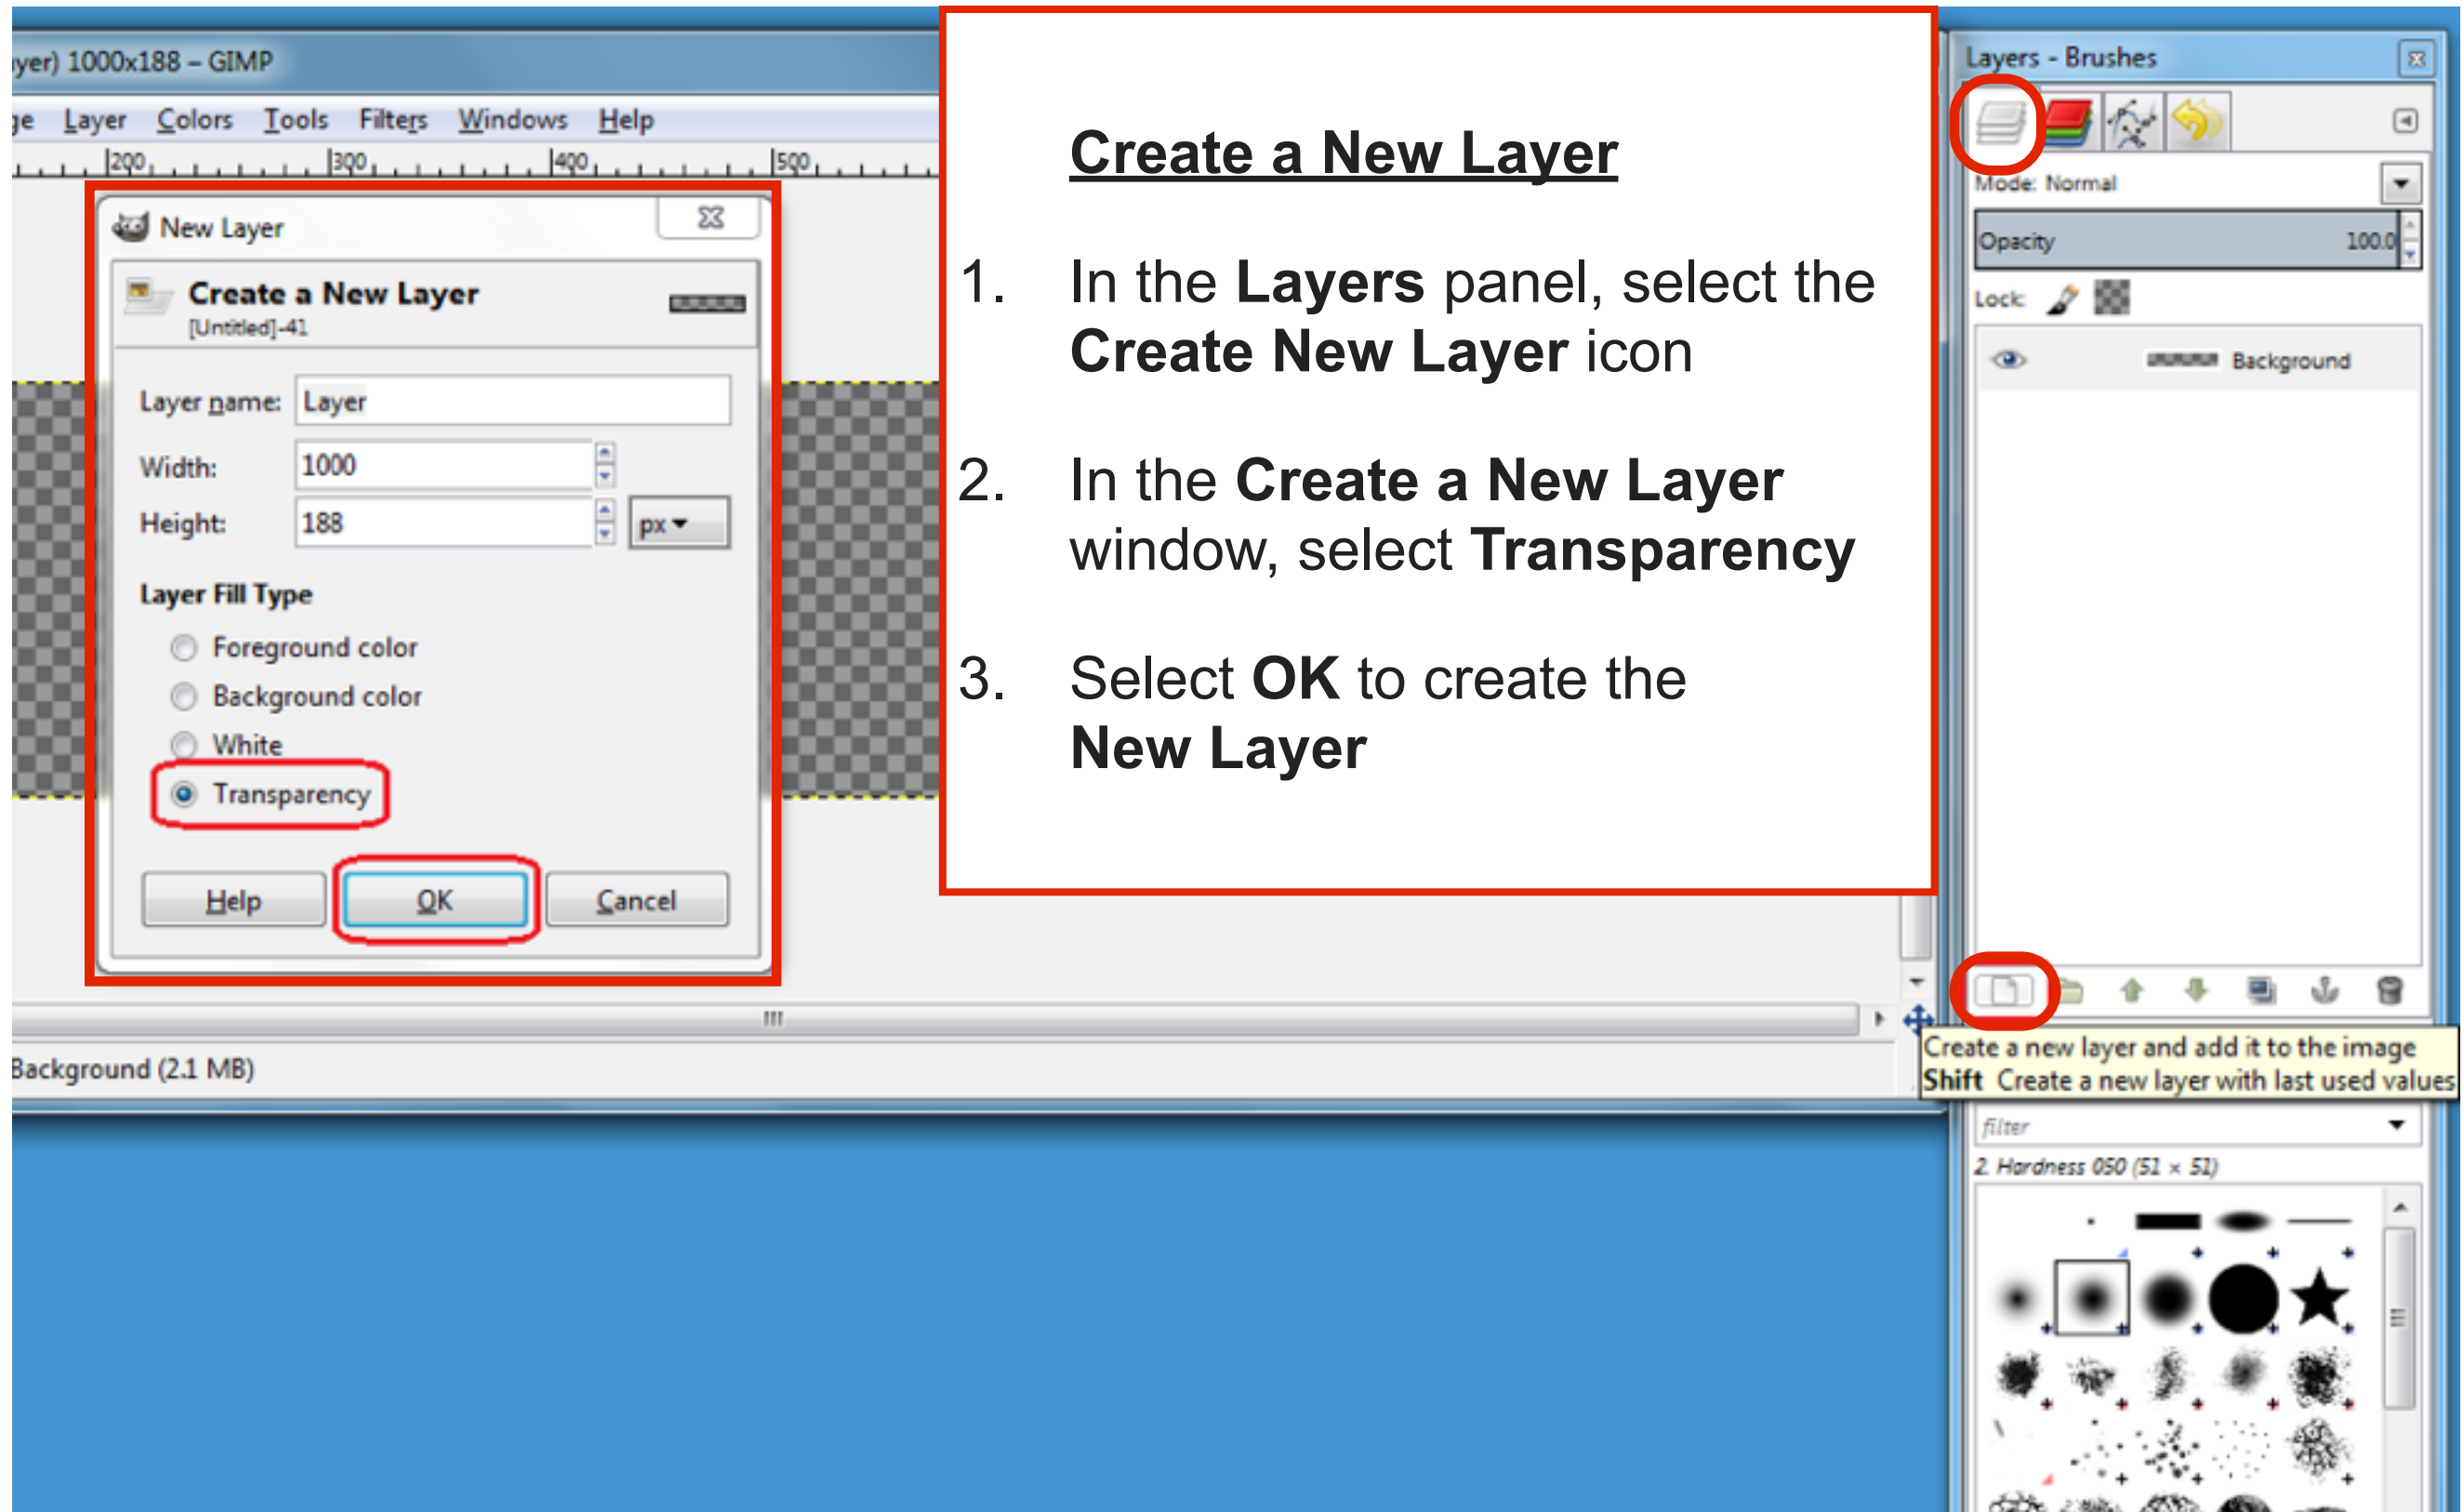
yer) 1000x188 – GIMP

ge Layer Colors Tools Filters Windows Help

200 300 400 500

New Layer

Create a New Layer
[Untitled]-41

Layer name: Layer

Width: 1000

Height: 188 px

Layer Fill Type

Foreground color

Background color

White

Transparency

Help OK Cancel

Background (2.1 MB)

**Create a New Layer**

1. In the **Layers** panel, select the **Create New Layer** icon

2. In the **Create a New Layer** window, select **Transparency**

3. Select **OK** to create the **New Layer**

Layers - Brushes

Mode: Normal

Opacity 100.0

Lock:

Background

Create a new layer and add it to the image
Shift Create a new layer with last used values

filter

2. Hardness 050 (51 × 51)